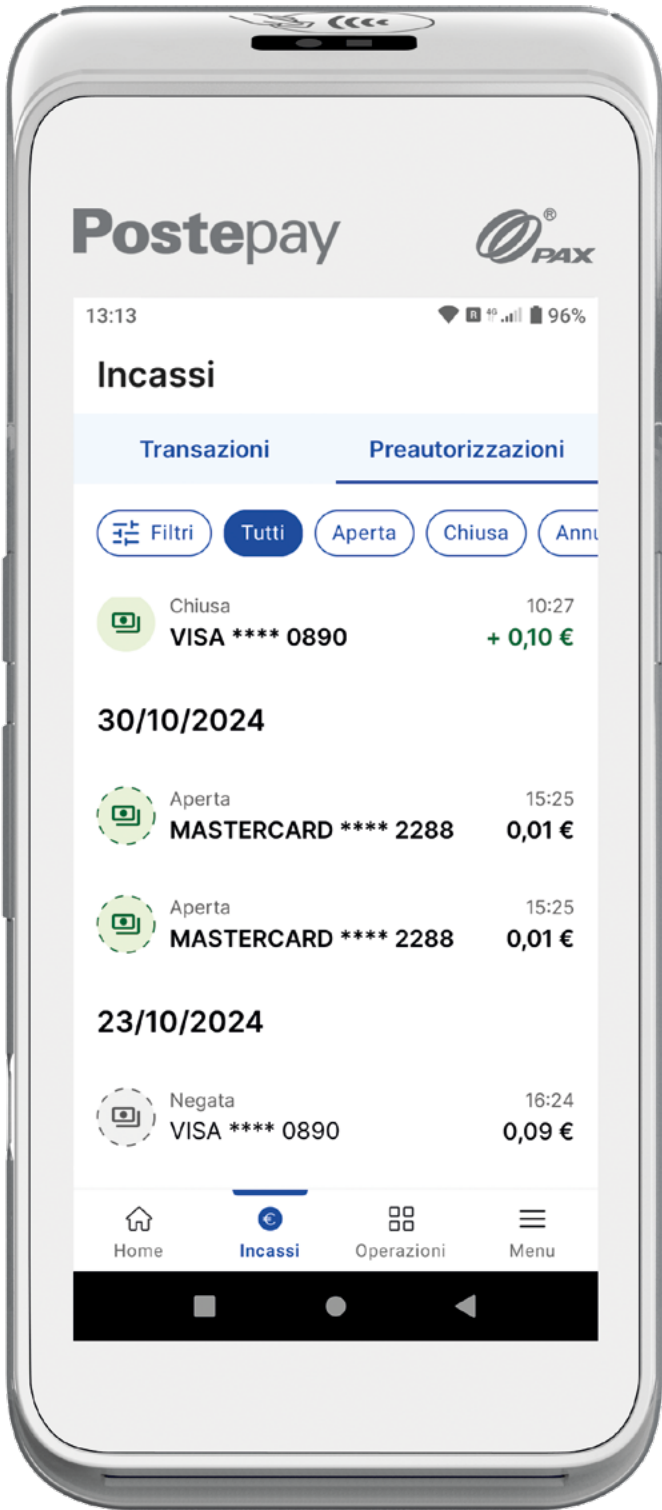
Postepay

PAX

13:13

96%

Incassi

Transazioni

Preautorizzazioni

Filtri

Tutti

Aperta

Chiusa

Annu

Chiusa
VISA **** 0890
10:27
+ 0,10 €

30/10/2024

Aperta
MASTERCARD **** 2288
15:25
0,01 €

Aperta
MASTERCARD **** 2288
15:25
0,01 €

23/10/2024

Negata
VISA **** 0890
16:24
0,09 €

Home

Incassi

Operazioni

Menu